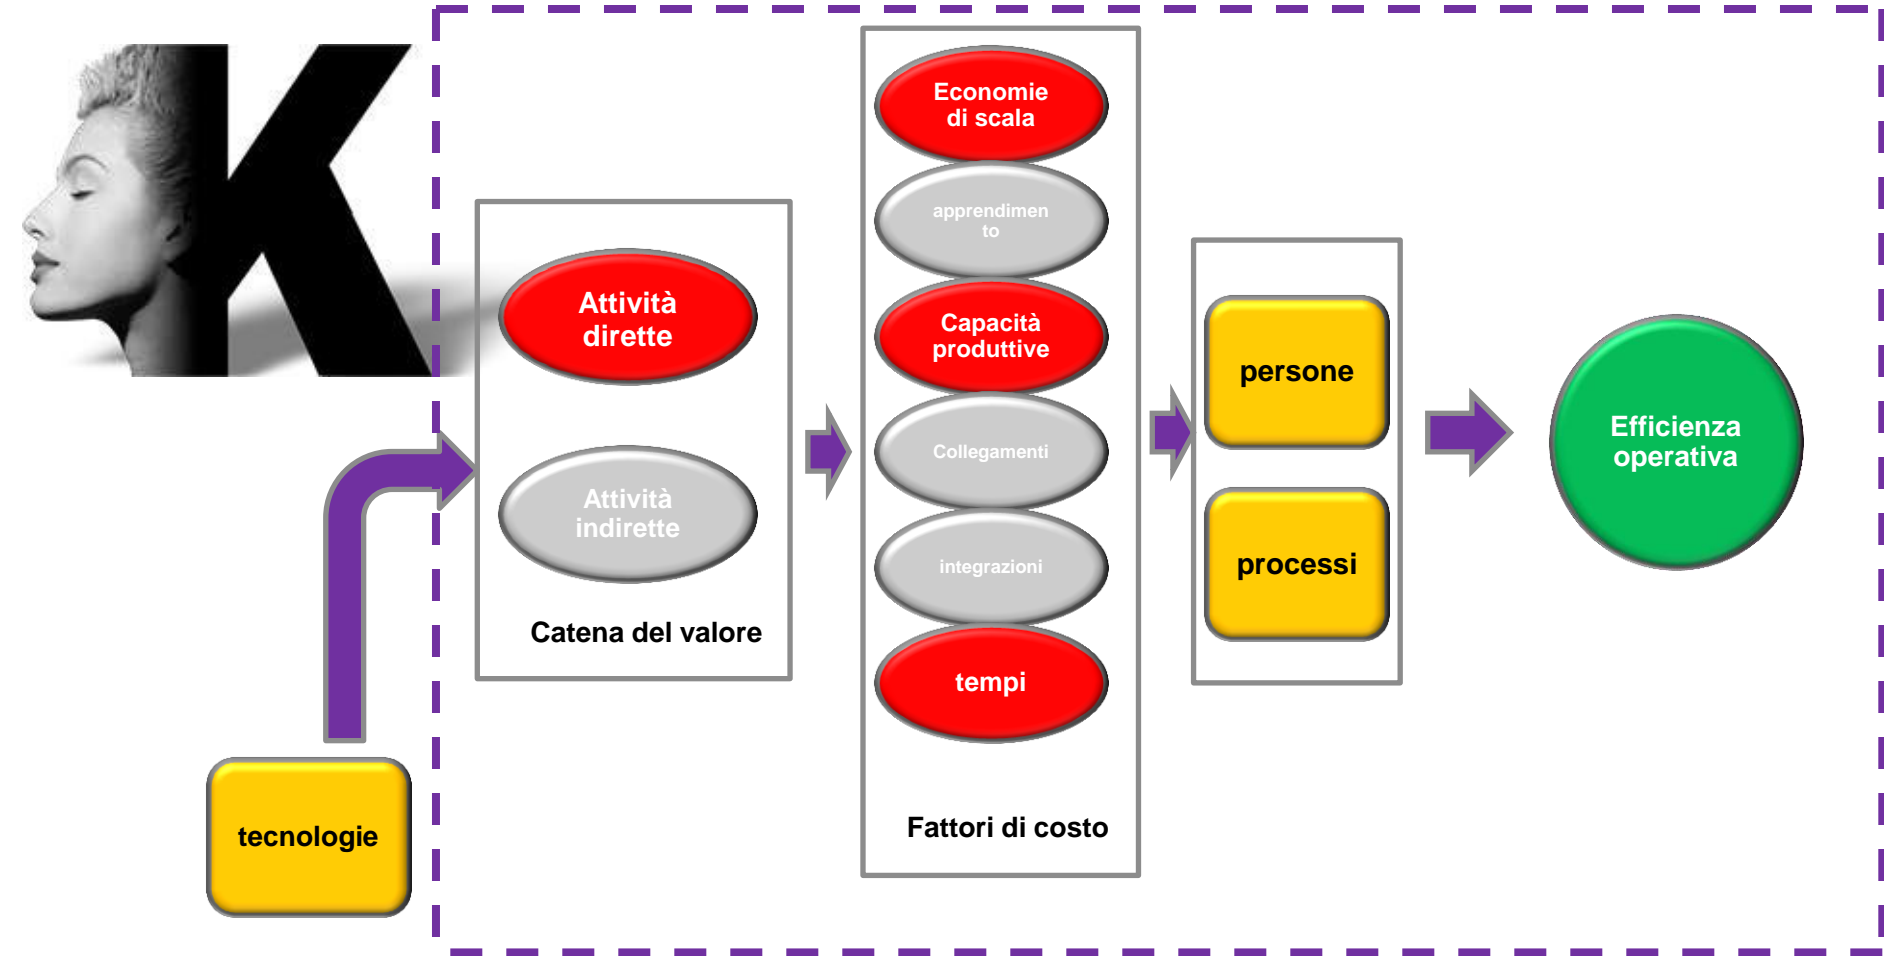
K

Attività dirette

Attività indirette

Catena del valore

Economie di scala

apprendimento

Capacità produttive

Collegamenti

integrazioni

tempi

Fattori di costo

persone

processi

Efficienza operativa

tecnologie